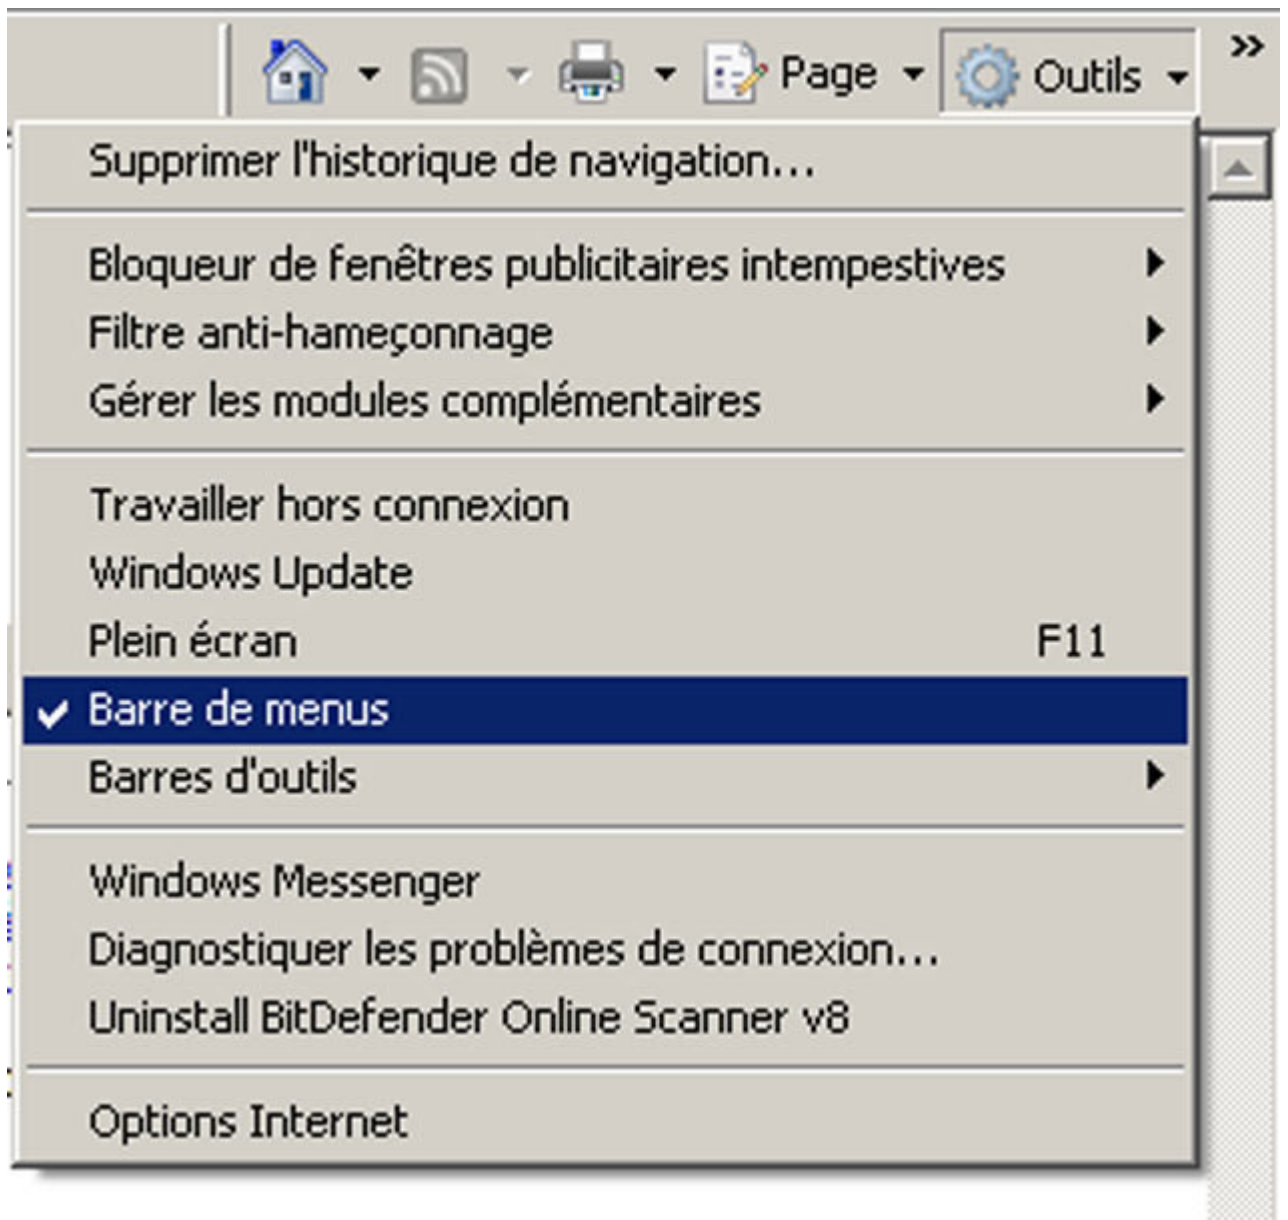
Page Outils »

Supprimer l'historique de navigation...

Bloqueur de fenêtres publicitaires intempestives
Filtre anti-hameçonnage
Gérer les modules complémentaires

Travailler hors connexion
Windows Update
Plein écran F11
Barre de menus
Barres d'outils

Windows Messenger
Diagnostiquer les problèmes de connexion...
Uninstall BitDefender Online Scanner v8

Options Internet